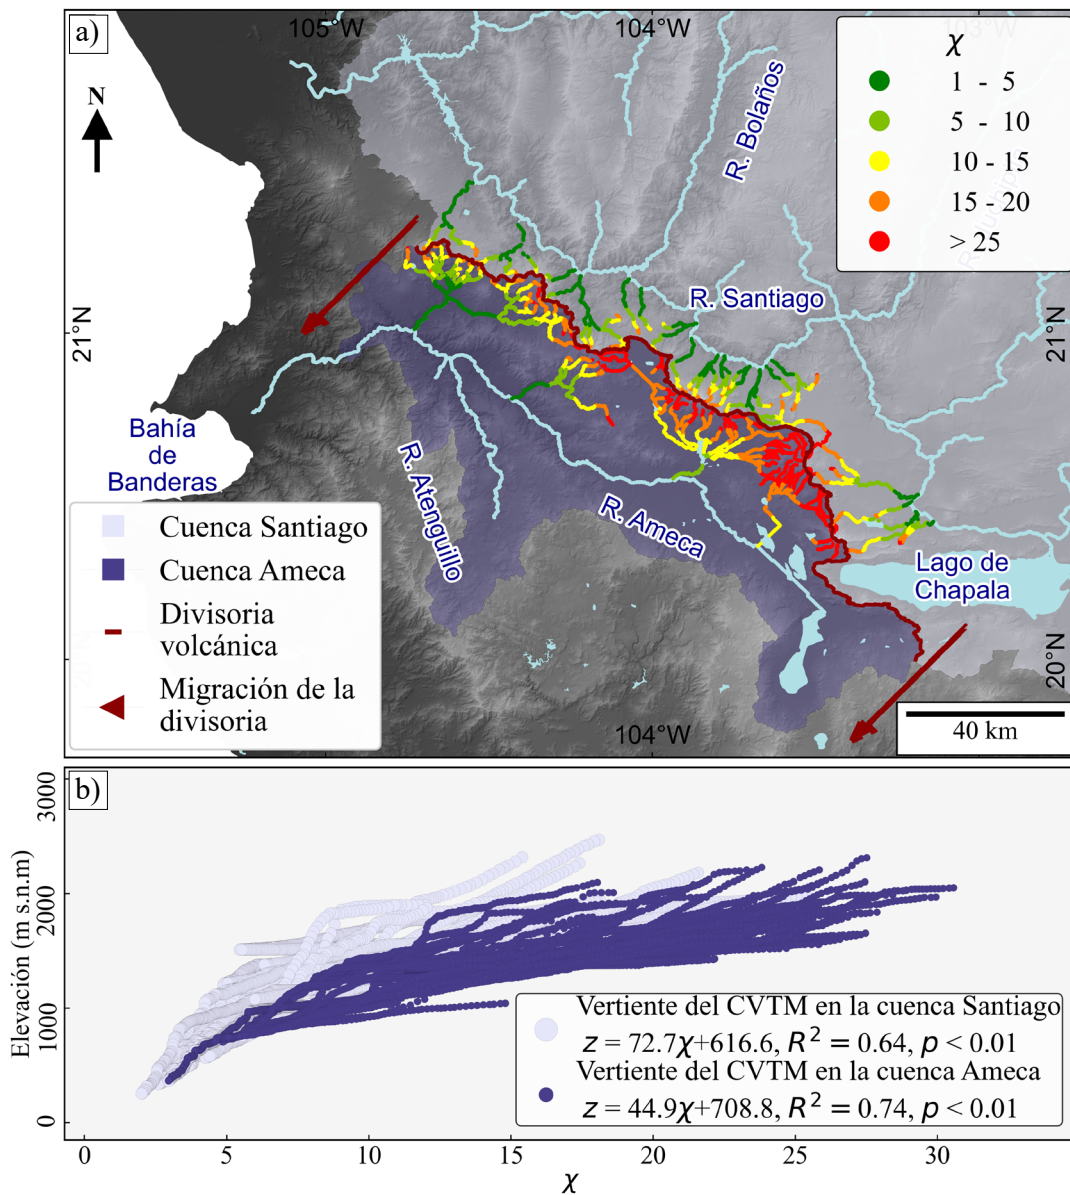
a)

105°W

104°W

103°W

N

$\chi$

1 - 5

5 - 10

10 - 15

15 - 20

> 25

R. Bolaños

R. Santiago

21°N

21°N

Bahía de Banderas

R. Atenguillo

R. Ameca

Lago de Chapala

20°N

Cuenca Santiago

Cuenca Ameca

Divisoria volcánica

Migración de la divisoria

104°W

40 km

b)

Elevación (m s.n.m)

3000

2000

1000

0

Vertiente del CVTM en la cuenca Santiago

$z = 72.7\chi + 616.6$, $R^2 = 0.64$, $p < 0.01$

Vertiente del CVTM en la cuenca Ameca

$z = 44.9\chi + 708.8$, $R^2 = 0.74$, $p < 0.01$

0 5 10 15 20 25 30

$\chi$